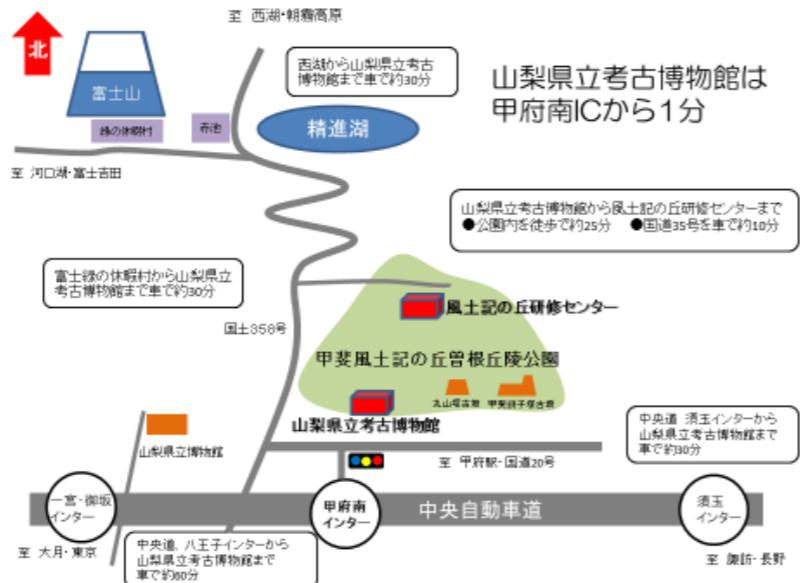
至 西湖・朝霧高原

北

富士山

西湖から山梨県立考古博物館まで車で約30分

山梨県立考古博物館は
甲府南ICから1分

緑の休暇村

本栖

精進湖

至 河口湖・富士吉田

山梨県立考古博物館から風土記の丘研修センターまで
●公園内を徒歩で約25分 ●国道35号を車で約10分

富士緑の休暇村から山梨県立考古博物館まで車で約30分

国道358号

風土記の丘研修センター

甲斐風土記の丘曽根丘陵公園

丸山塚古墳

甲斐銚子塚古墳

山梨県立考古博物館

山梨県立博物館

中央道 須玉インターから山梨県立考古博物館まで車で約30分

至 甲府駅・国道20号

一宮・御坂インター

甲府南インター

中央自動車道

須玉インター

至 大月・東京

中央道 八王子インターから山梨県立考古博物館まで車で約60分

至 諏訪・長野